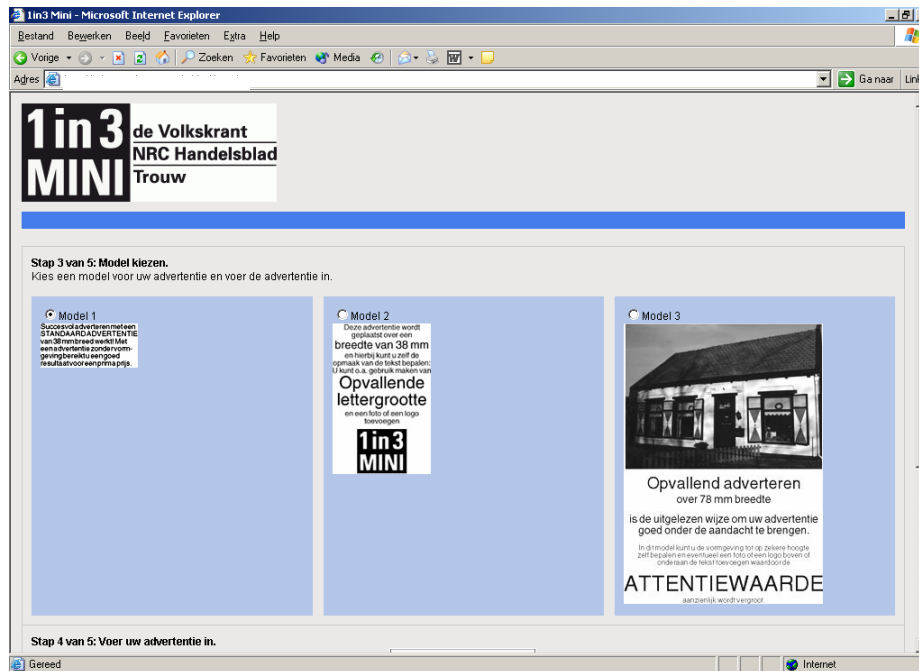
1in3 Mini - Microsoft Internet Explorer

Bestand Bewerken Beeld Favorieten Extra Help

Vorige Zoeken Favorieten Media

Adres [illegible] Ga naar Lin

1 in 3 MINI
de Volkskrant
NRC Handelsblad
Trouw

Stap 3 van 5: Model kiezen.
Kies een model voor uw advertentie en voer de advertentie in.

Model 1
Succesvol adverteren met een STANDAARDADVERTENTIE van 38 mm breed werkt! Met een advertentie zonder vormgeving bereikt u een goed resultaat voor een prima prijs.

Model 2
Deze advertentie wordt geplaatst over een breedte van 38 mm en hierbij kunt u zelf de opmaak van de tekst bepalen: U kunt o.a. gebruik maken van Opvallende lettergrootte en een foto of een logo toevoegen
1in3 MINI

Model 3
Opvallend adverteren over 78 mm breedte
is de uitgelezen wijze om uw advertentie goed onder de aandacht te brengen.
In dit model kunt u de vormgeving tot op zekere hoogte zelf bepalen en eventueel een foto of een logo boven of onderaan de tekst toevoegen waardoor de
ATTENTIEWAARDE
aanzienlijk wordt vergroot

Stap 4 van 5: Voer uw advertentie in.

Gereed
Internet